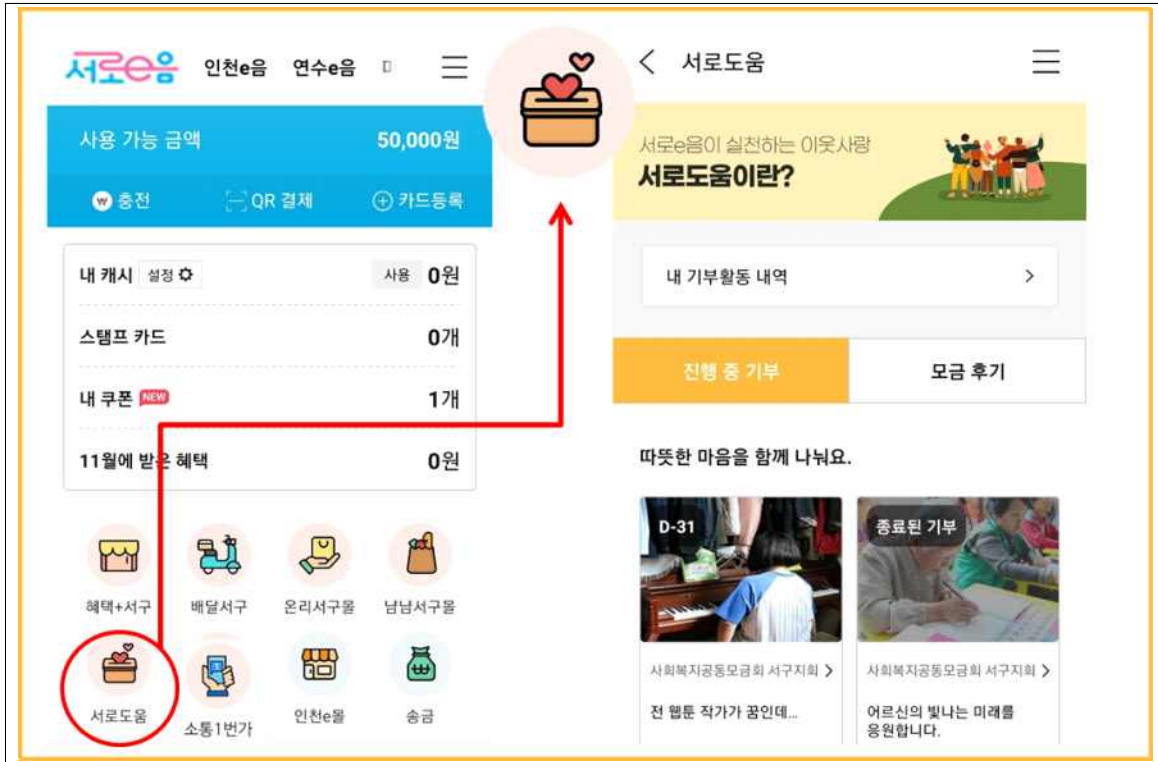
서로e음 인천e음 연수e음

사용 가능 금액 50,000원

충전 QR 결제 카드등록

내 캐시 설정 사용 0원

스탬프 카드 0개

내 쿠폰 NEW 1개

11월에 받은 혜택 0원

혜택+서구 배달서구 온리서구몰 남남서구몰

서로도움 소통1번가 인천e몰 송금

서로도움

서로e음이 실천하는 이웃사랑

서로도움이란?

내 기부활동 내역 >

진행 중 기부 모금 후기

따뜻한 마음을 함께 나눠요.

D-31

종료된 기부

사회복지공동모금회 서구지회 >

사회복지공동모금회 서구지회 >

전 웹툰 작가가 꿈인데...

어르신의 빛나는 미래를 응원합니다.